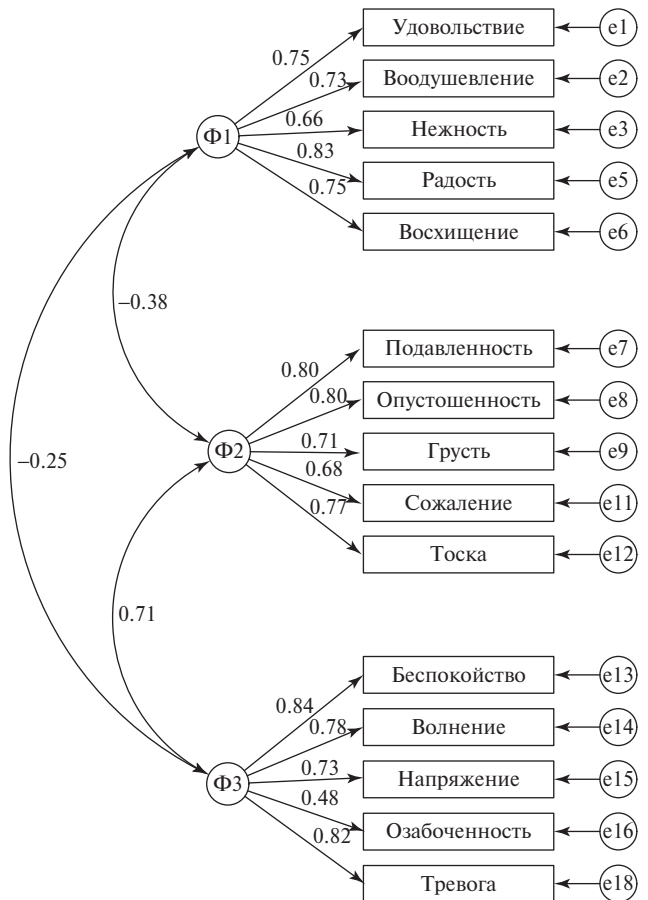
Ф1
0.75
0.73
0.66
0.83
0.75
Удовольствие
Воодушевление
Нежность
Радость
Восхищение
e1
e2
e3
e5
e6

−0.38

Ф2
0.80
0.80
0.71
0.68
0.77
Подавленность
Опустошенность
Грусть
Сожаление
Тоска
e7
e8
e9
e11
e12

−0.25

0.71

Ф3
0.84
0.78
0.73
0.48
0.82
Беспокойство
Волнение
Напряжение
Озабоченность
Тревога
e13
e14
e15
e16
e18